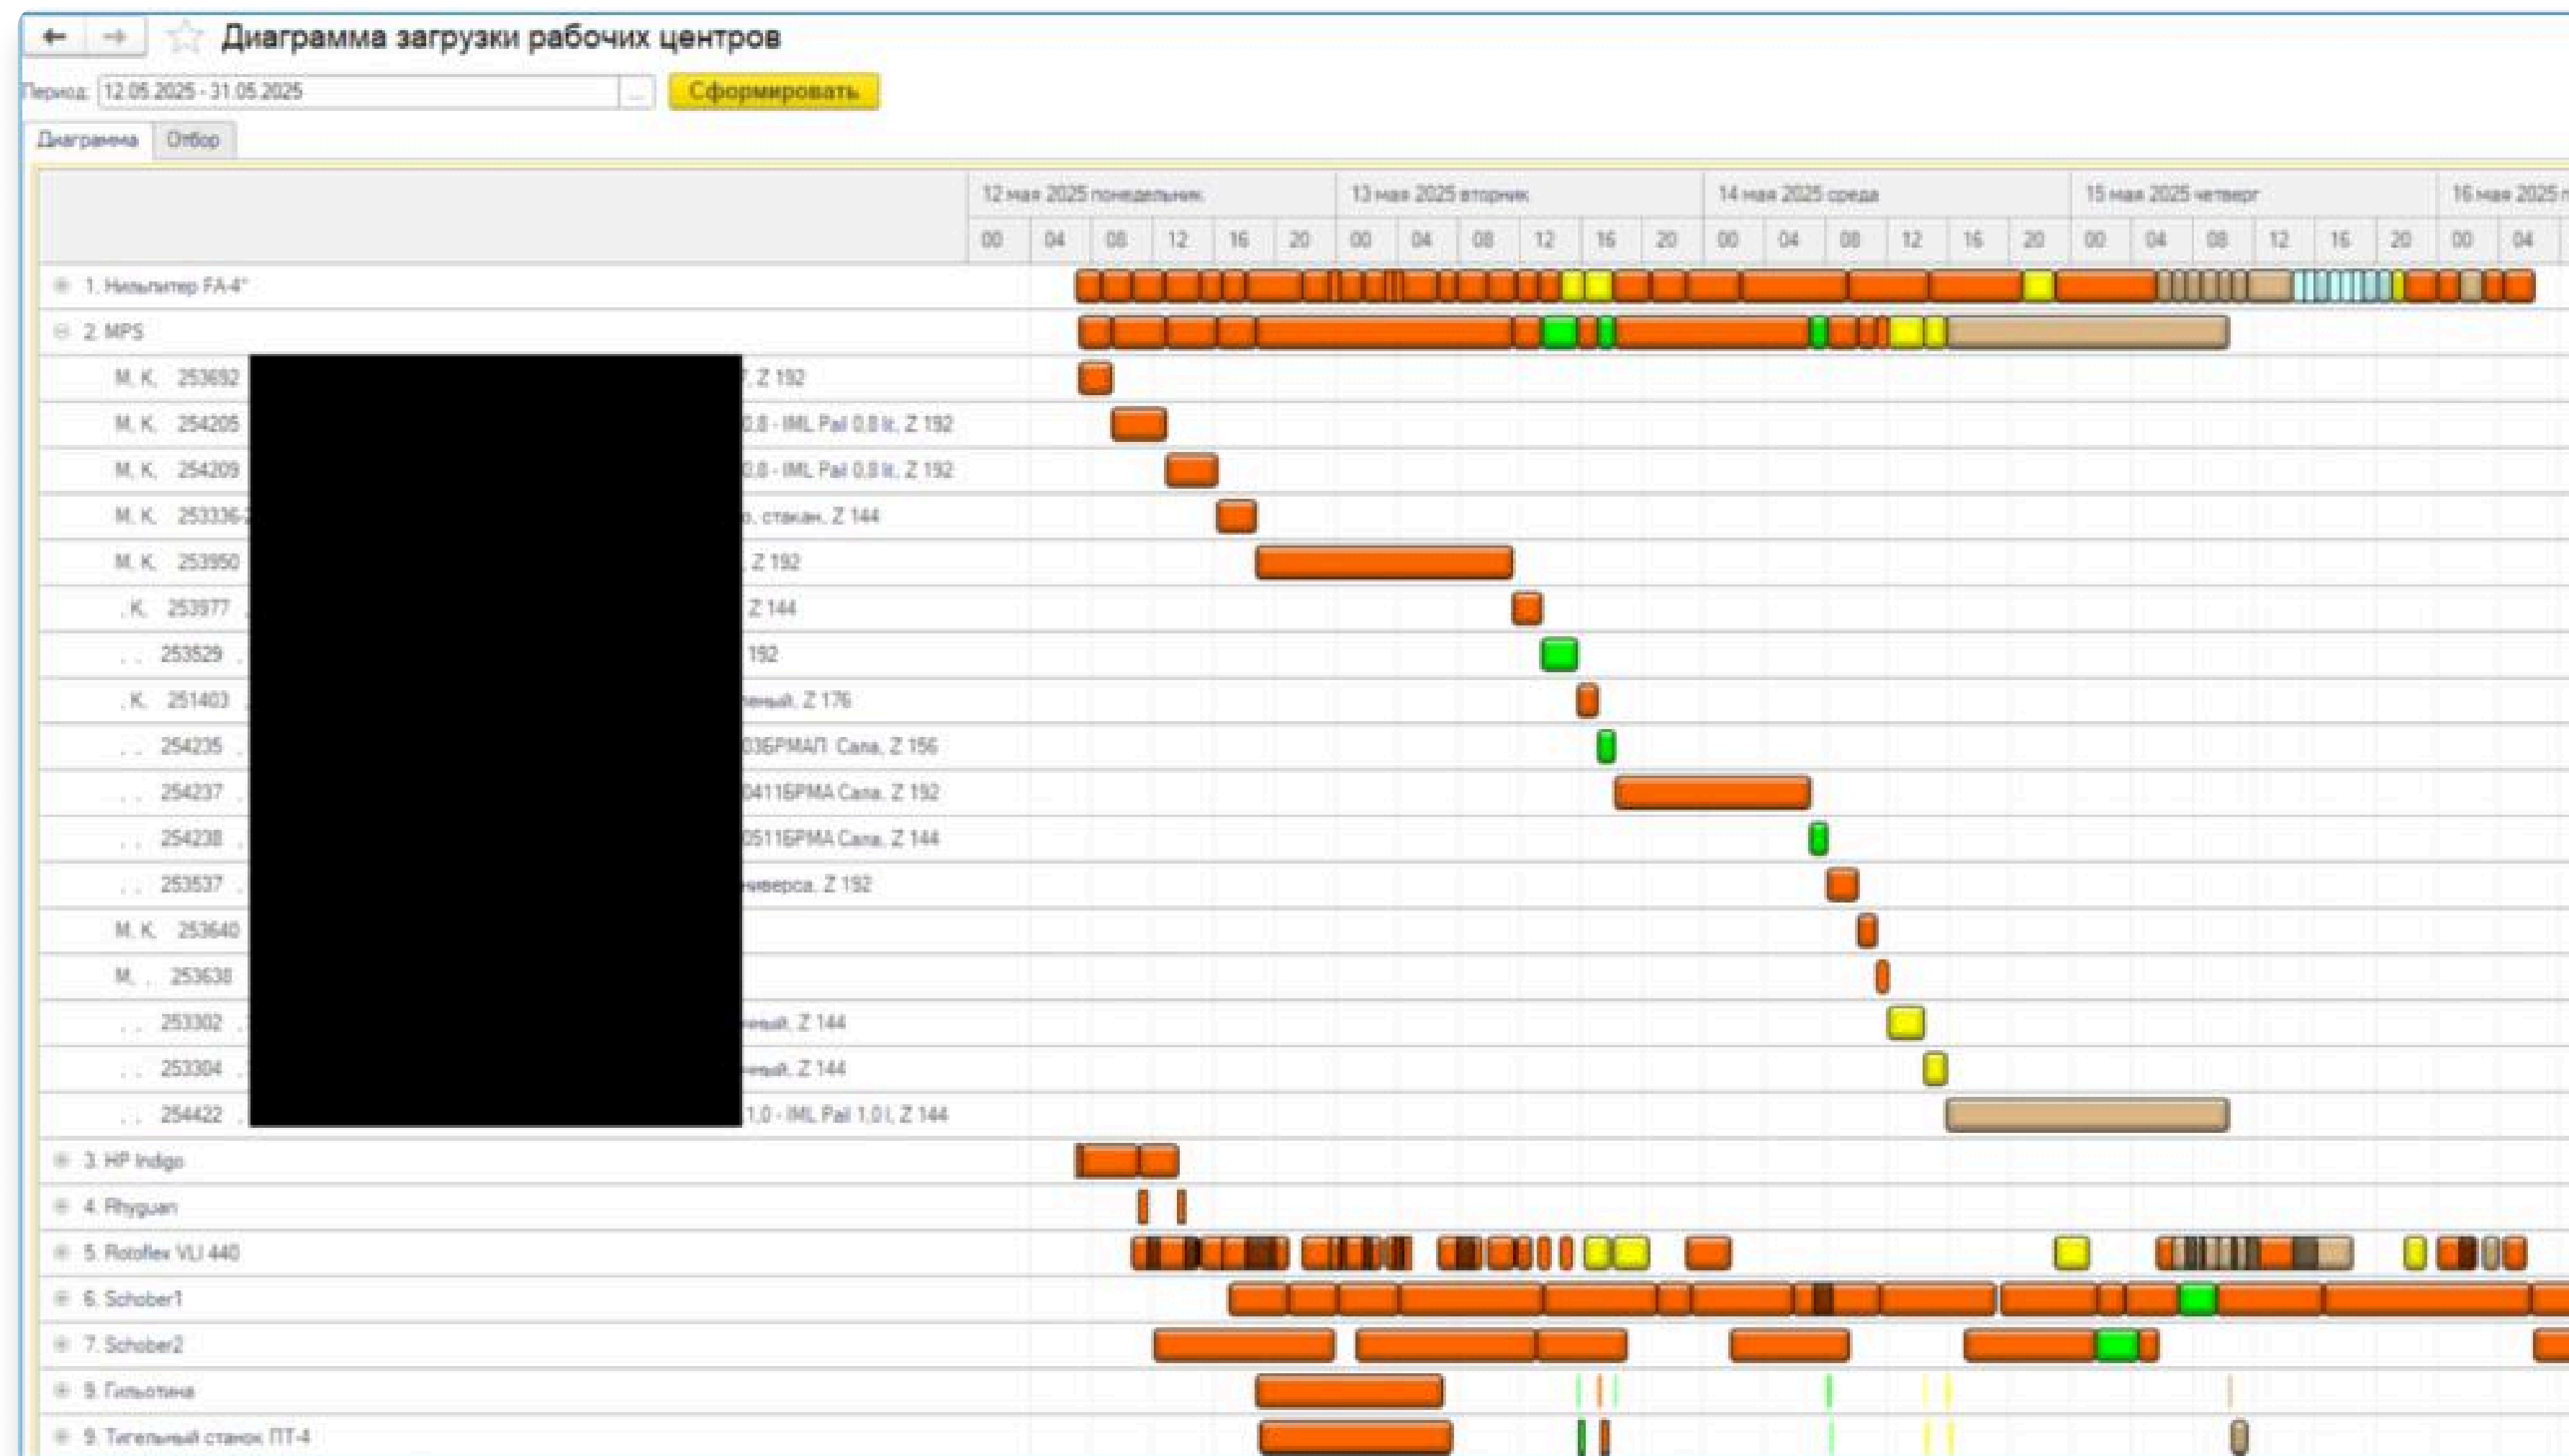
Диаграмма загрузки рабочих центров

Период: 12.05.2025 - 31.05.2025 ... Сформировать

Диаграмма Отбор

12 мая 2025 понедельник 13 мая 2025 вторник 14 мая 2025 среда 15 мая 2025 четверг 16 мая 2025 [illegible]

00 04 08 12 16 20 00 04 08 12 16 20 00 04 08 12 16 20 00 04 08 12 16 20 00 04

1. Нильпитер FA-4*
2. MPS
М. К. 253692 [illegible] , Z 192
М. К. 254205 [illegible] 0,8 - IML Pail 0,8 lt, Z 192
М. К. 254209 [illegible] 0,8 - IML Pail 0,8 lt, Z 192
М. К. 253336-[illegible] , стакан, Z 144
М. К. 253950 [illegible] , Z 192
. К. 253977 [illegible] Z 144
. . 253529 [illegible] 192
. К. 251403 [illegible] енный, Z 176
. . 254235 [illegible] 03БРМАП Сала, Z 156
. . 254237 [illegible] 0411БРМА Сала, Z 192
. . 254238 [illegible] 0511БРМА Сала, Z 144
. . 253537 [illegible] ниверса, Z 192
М. К. 253640 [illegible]
М. . 253638 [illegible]
. . 253302 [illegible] енный, Z 144
. . 253304 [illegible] енный, Z 144
. . 254422 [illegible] 1,0 - IML Pail 1,0 l, Z 144
3. HP Indigo
4. Rhyguan
5. Rotoflex VLI 440
6. Schober1
7. Schober2
8. Гильотина
9. Тигельный станок ПТ-4